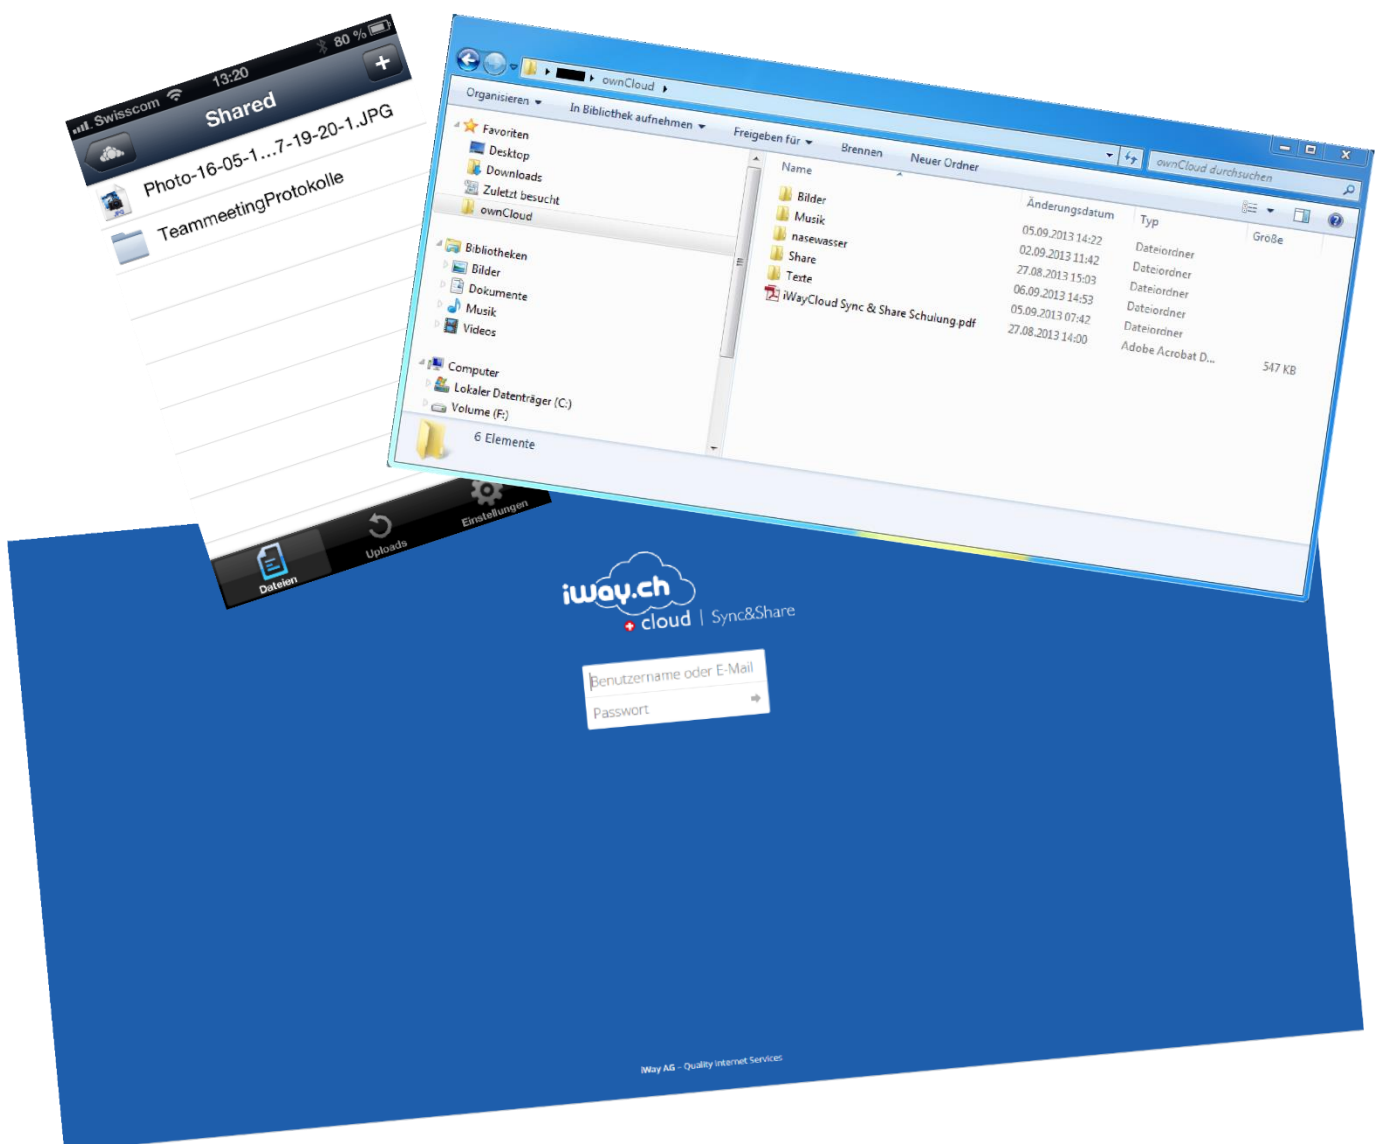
Swisscom 13:20 80 %

Shared

Photo-16-05-1...7-19-20-1.JPG

TeammeetingProtokolle

Dateien Uploads Einstellungen

ownCloud

ownCloud durchsuchen

Organisieren In Bibliothek aufnehmen Freigeben für Brennen Neuer Ordner

Favoriten
Desktop
Downloads
Zuletzt besucht
ownCloud

Bibliotheken
Bilder
Dokumente
Musik
Videos

Computer
Lokaler Datenträger (C:)
Volume (F:)

| Name | Änderungsdatum | Typ | Größe |
|---|---|---|---|
| Bilder | 05.09.2013 14:22 | Dateiordner | |
| Musik | 02.09.2013 11:42 | Dateiordner | |
| nasewasser | 27.08.2013 15:03 | Dateiordner | |
| Share | 06.09.2013 14:53 | Dateiordner | |
| Texte | 05.09.2013 07:42 | Dateiordner | |
| iWayCloud Sync & Share Schulung.pdf | 27.08.2013 14:00 | Adobe Acrobat D... | 547 KB |

6 Elemente

iway.ch
cloud | Sync&Share

Benutzername oder E-Mail
Passwort

iWay AG – Quality Internet Services